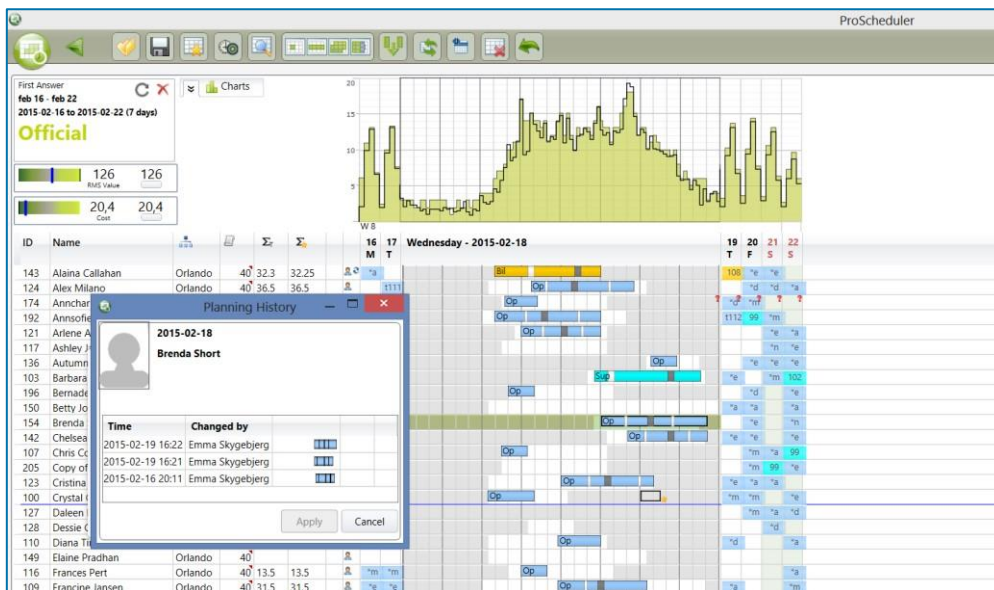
ProScheduler

First Answer
feb 16 - feb 22
2015-02-16 to 2015-02-22 (7 days)
Official

126 126
RMS Value

20,4 20,4
Cost

Charts

20
15
10
5
W 8

| ID | Name | | | | | 16 M | 17 T | Wednesday - 2015-02-18 | 19 T | 20 F | 21 S | 22 S |
|---|---|---|---|---|---|---|---|---|---|---|---|---|
| 143 | Alaina Callahan | Orlando | 40 | 32.3 | 32.25 | *a | | Bil | 108 | *e | *e | |
| 124 | Alex Milano | Orlando | 40 | 36.5 | 36.5 | | t111 | Op | | *d | *d | *a |
| 174 | Annchar | | | | | | | Op | *d | *m | | |
| 192 | Annsofie | | | | | | | Op | t112 | 99 | *m | |
| 121 | Arlene A | | | | | | | Op | | | *e | *a |
| 117 | Ashley J | | | | | | | | | | *n | *e |
| 136 | Autumn | | | | | | | Op | | *e | *e | *e |
| 103 | Barbara | | | | | | | Sup | *e | | *m | 102 |
| 196 | Bernade | | | | | | | Op | | *d | | *e |
| 150 | Betty Jo | | | | | | | | *a | *a | | *e |
| 154 | Brenda | | | | | | | Op | | *e | | *n |
| 142 | Chelsea | | | | | | | Op | *e | *e | | *e |
| 107 | Chris Co | | | | | | | Op | | *m | *a | 99 |
| 205 | Copy of | | | | | | | | | *m | 99 | *m |
| 123 | Cristina | | | | | | | Op | *e | *a | *a | |
| 100 | Crystal | | | | | | | Op | *m | *m | | *e |
| 127 | Daleen | | | | | | | | | *m | *a | *d |
| 128 | Dessie | | | | | | | | | | *d | |
| 110 | Diana Ti | | | | | | | Op | *d | | | *a |
| 149 | Elaine Pradhan | Orlando | 40 | | | | | | | | | |
| 116 | Frances Pert | Orlando | 40 | 13.5 | 13.5 | *m | *m | Op | | | | |
| 109 | Francine Jansen | Orlando | 40 | 31.5 | 31.5 | *e | *a | Op | *a | | | *m |

Planning History
2015-02-18
Brenda Short

| Time | Changed by |
|---|---|
| 2015-02-19 16:22 | Emma Skygebjerg |
| 2015-02-19 16:21 | Emma Skygebjerg |
| 2015-02-16 20:11 | Emma Skygebjerg |

Apply Cancel